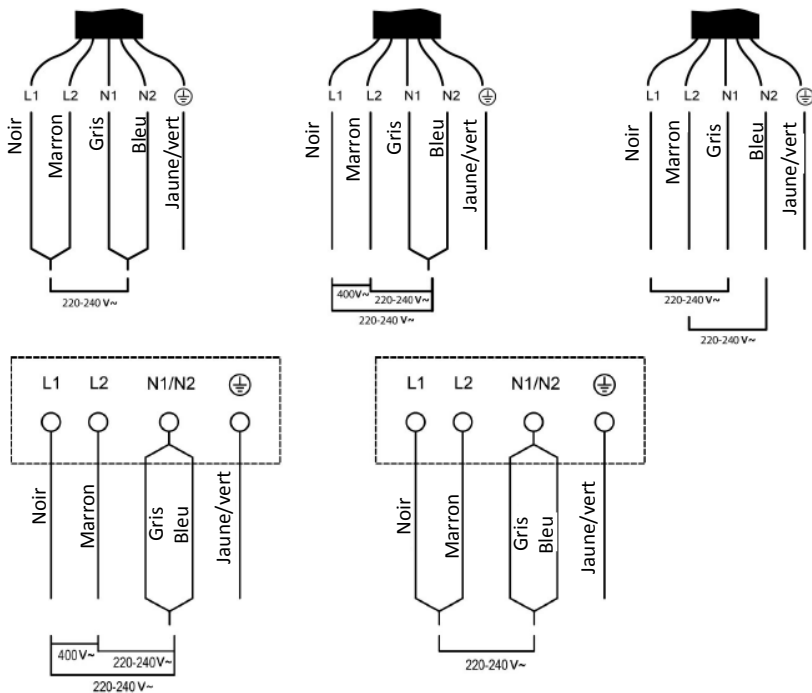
L1 L2 N1 N2 $\textcircled{\perp}$

Noir Marron Gris Bleu Jaune/vert

220-240 V~

L1 L2 N1 N2 $\textcircled{\perp}$

Noir Marron Gris Bleu Jaune/vert

400V~ 220-240 V~

220-240 V~

L1 L2 N1 N2 $\textcircled{\perp}$

Noir Marron Gris Bleu Jaune/vert

220-240 V~

220-240 V~

L1 L2 N1/N2 $\textcircled{\perp}$

Noir Marron Gris Bleu Jaune/vert

400 V~ 220-240V~

220-240 V~

L1 L2 N1/N2 $\textcircled{\perp}$

Noir Marron Gris Bleu Jaune/vert

220-240 V~